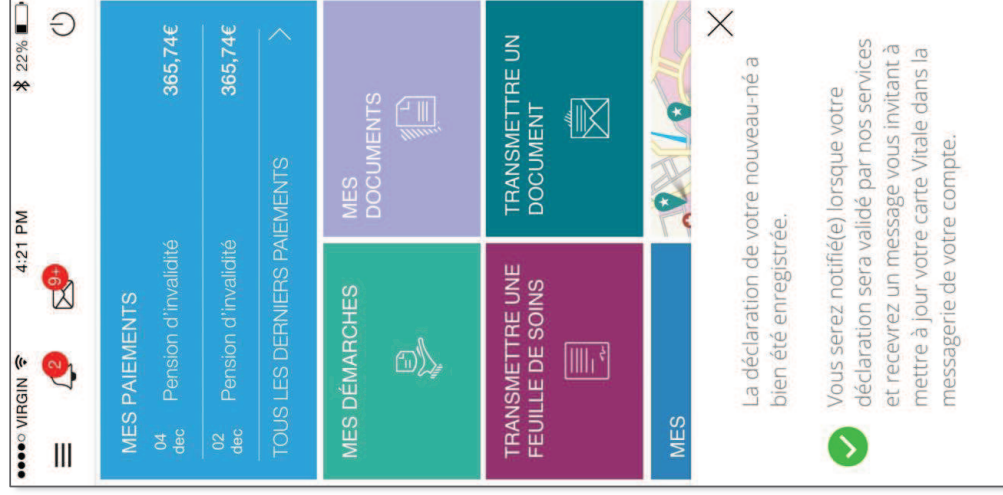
●●●●○ VIRGIN 4:21 PM 22%

2
9+

MES PAIEMENTS

04 dec Pension d'invalidité 365,74€

02 dec Pension d'invalidité 365,74€

TOUS LES DERNIERS PAIEMENTS

MES DÉMARCHES

MES DOCUMENTS

TRANSMETTRE UNE FEUILLE DE SOINS

TRANSMETTRE UN DOCUMENT

MES

La déclaration de votre nouveau-né a bien été enregistrée.

Vous serez notifié(e) lorsque votre déclaration sera validé par nos services et recevrez un message vous invitant à mettre à jour votre carte Vitale dans la messagerie de votre compte.